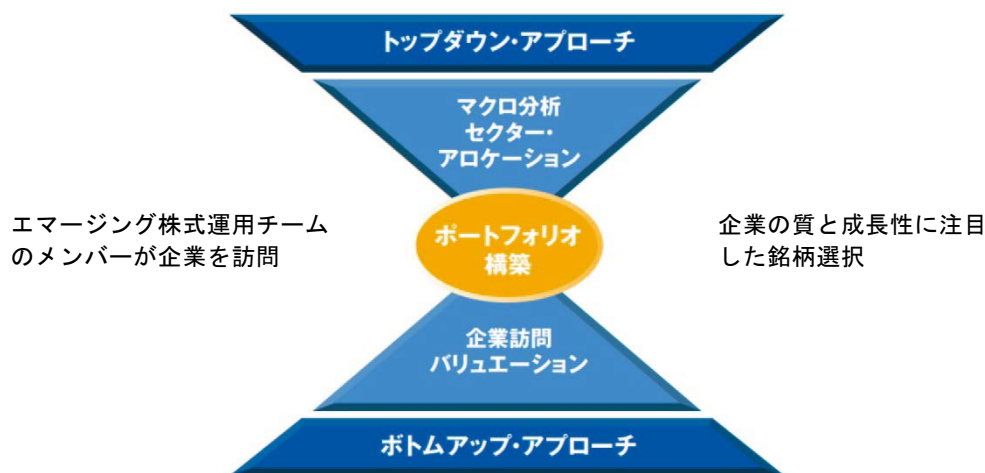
トップダウン･アプローチ

マクロ分析
セクター･
アロケーション

エマージング株式運用チームのメンバーが企業を訪問

ポートフォリオ
構築

企業の質と成長性に注目した銘柄選択

企業訪問
バリュエーション

ボトムアップ･アプローチ